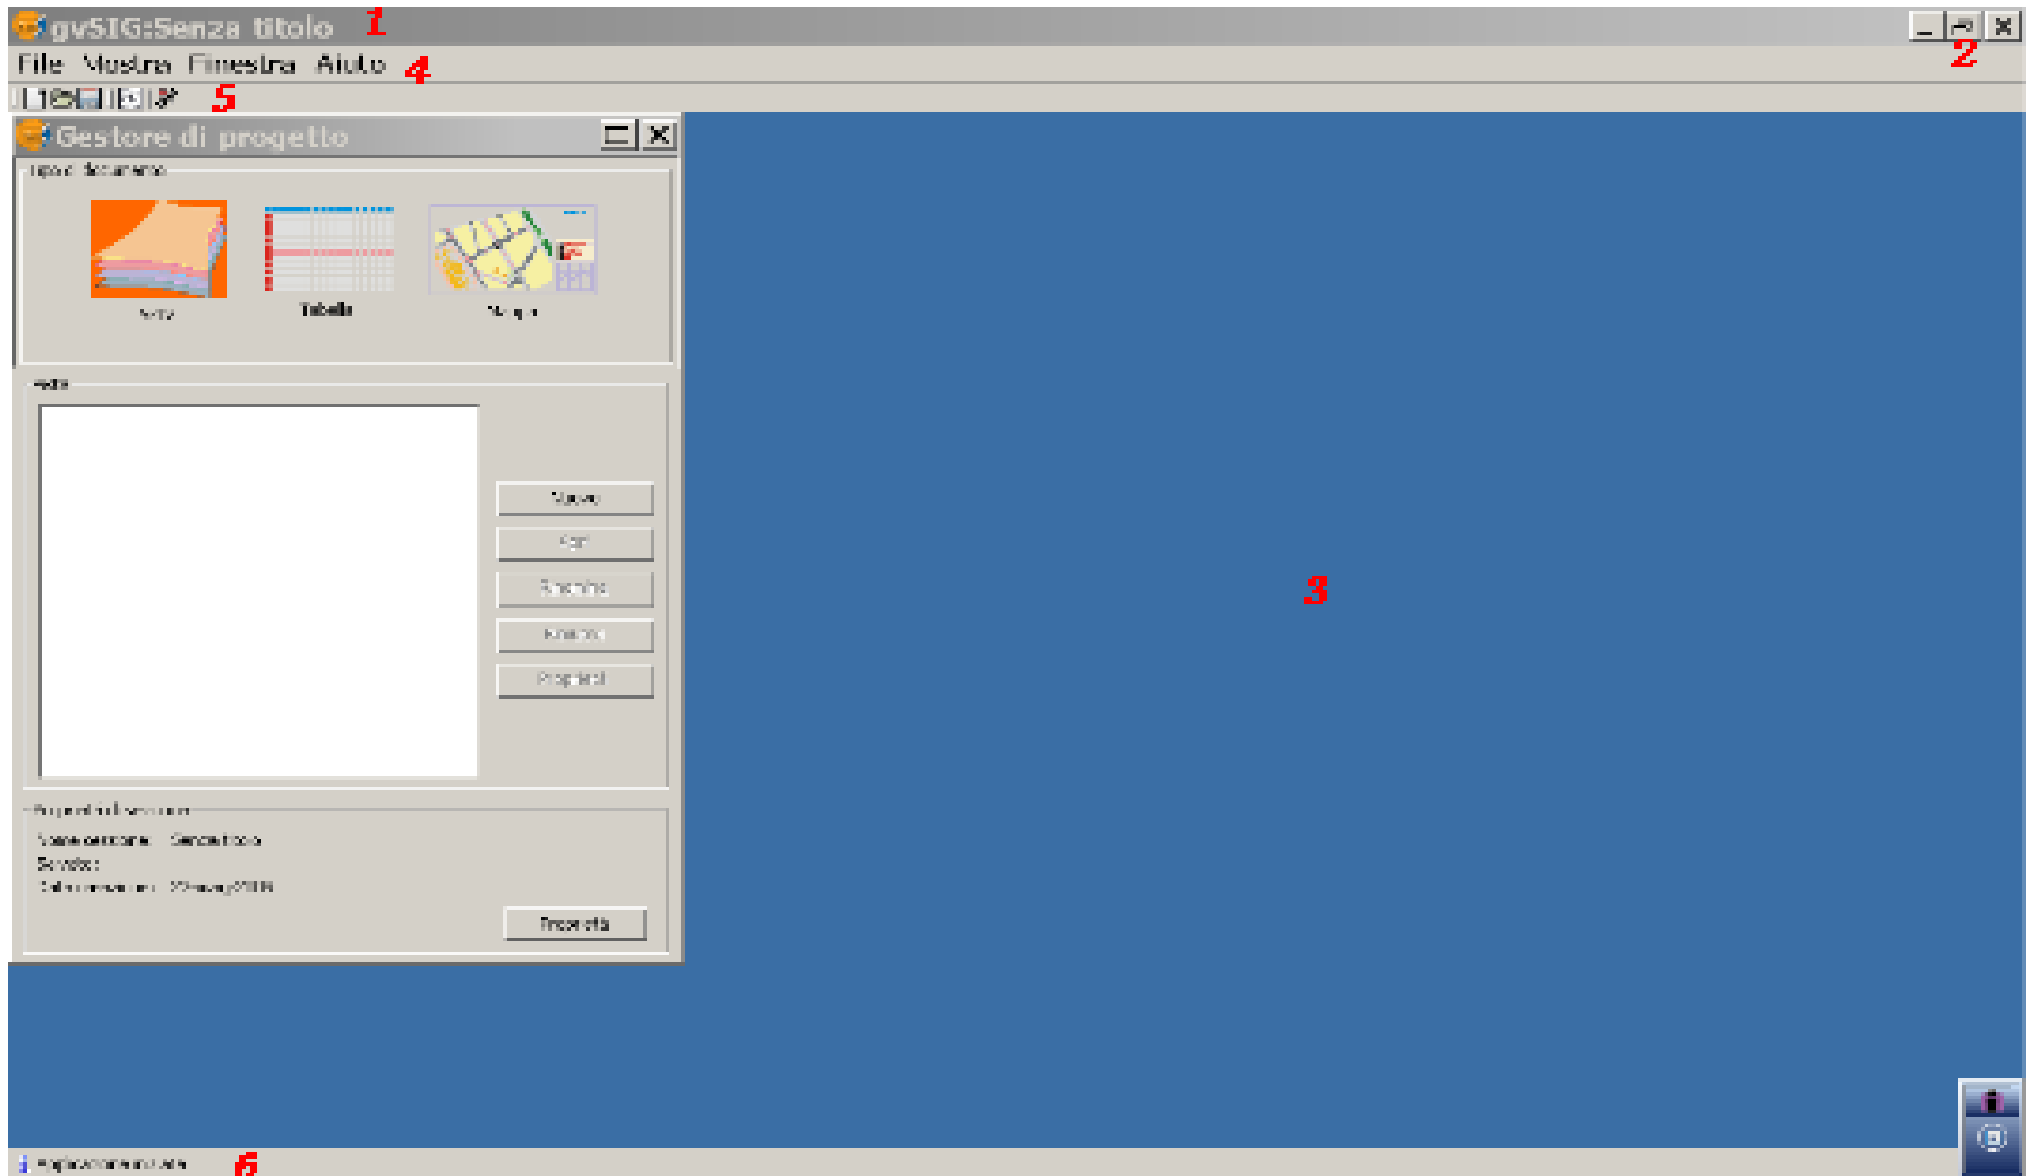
gvSIG:Senza titolo 1

2

File Mostra Finestra Aiuto 4

5

Gestore di progetto

Tipi di documento

Viste

Tabelle

Mappe

Viste

Nuovo

Apri

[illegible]

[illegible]

Proprietà

Proprietà della sessione

Nome sessione: Senza titolo

Salvato:

Data creazione: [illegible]

Proprietà

3

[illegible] 6